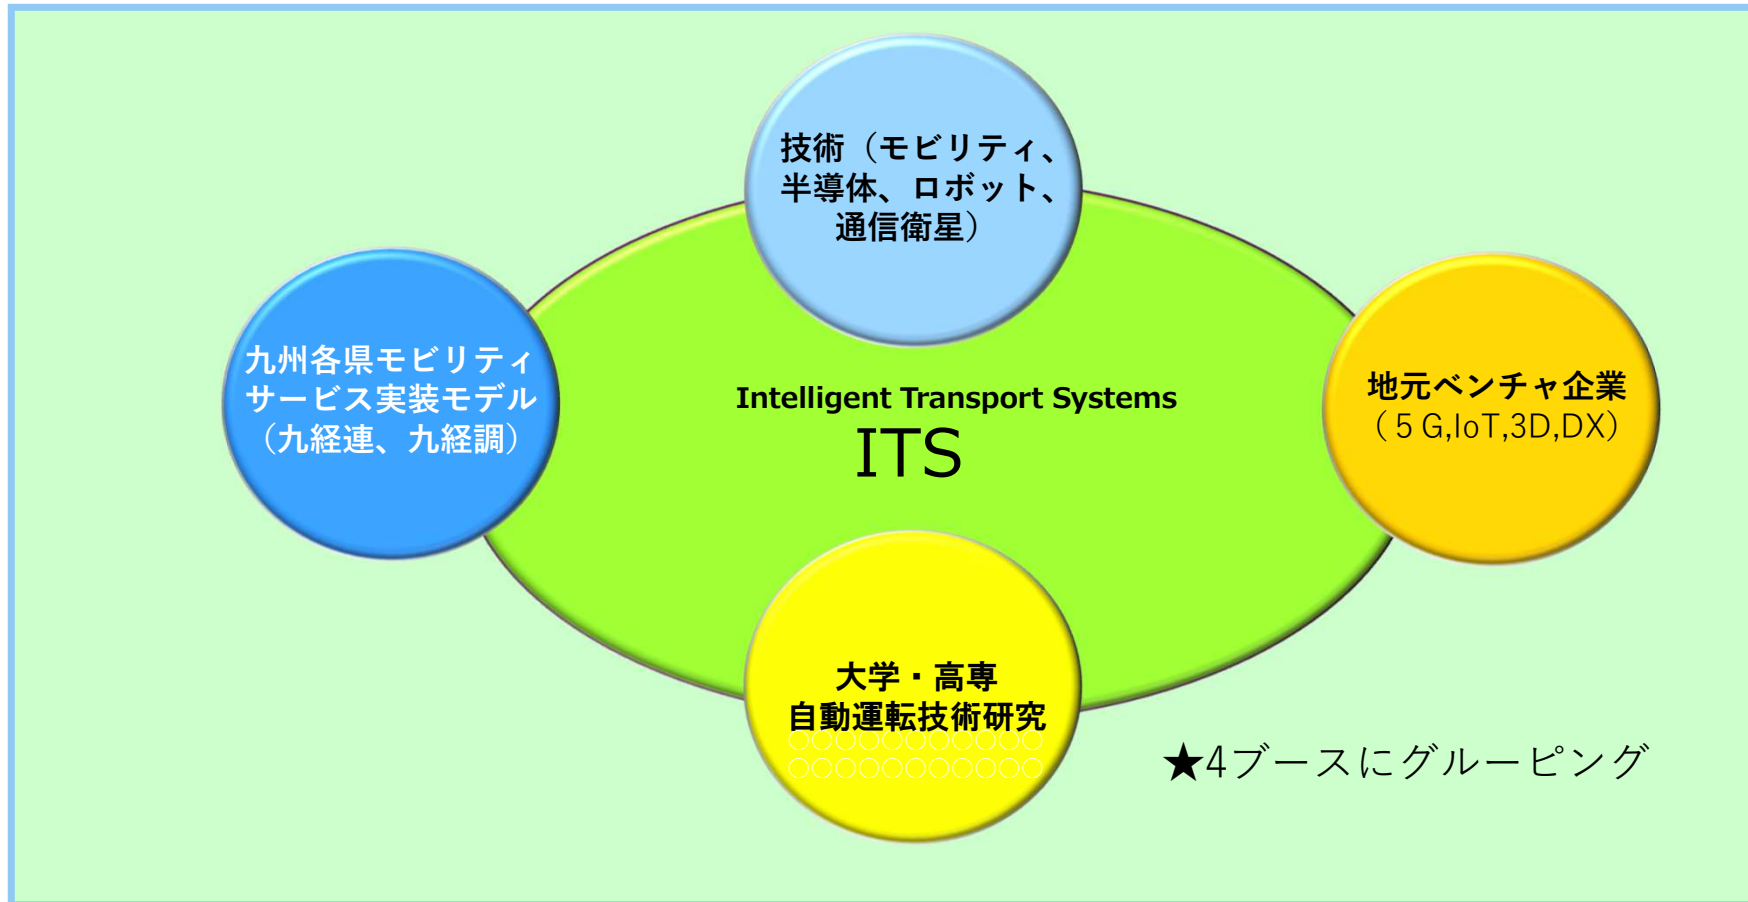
技術（モビリティ、半導体、ロボット、通信衛星）

九州各県モビリティサービス実装モデル（九経連、九経調）

Intelligent Transport Systems
ITS

地元ベンチャ企業
（5 G,IoT,3D,DX）

大学・高専
自動運転技術研究
○○○○○○○○○○○
○○○○○○○○○○○

★4ブースにグルーピング